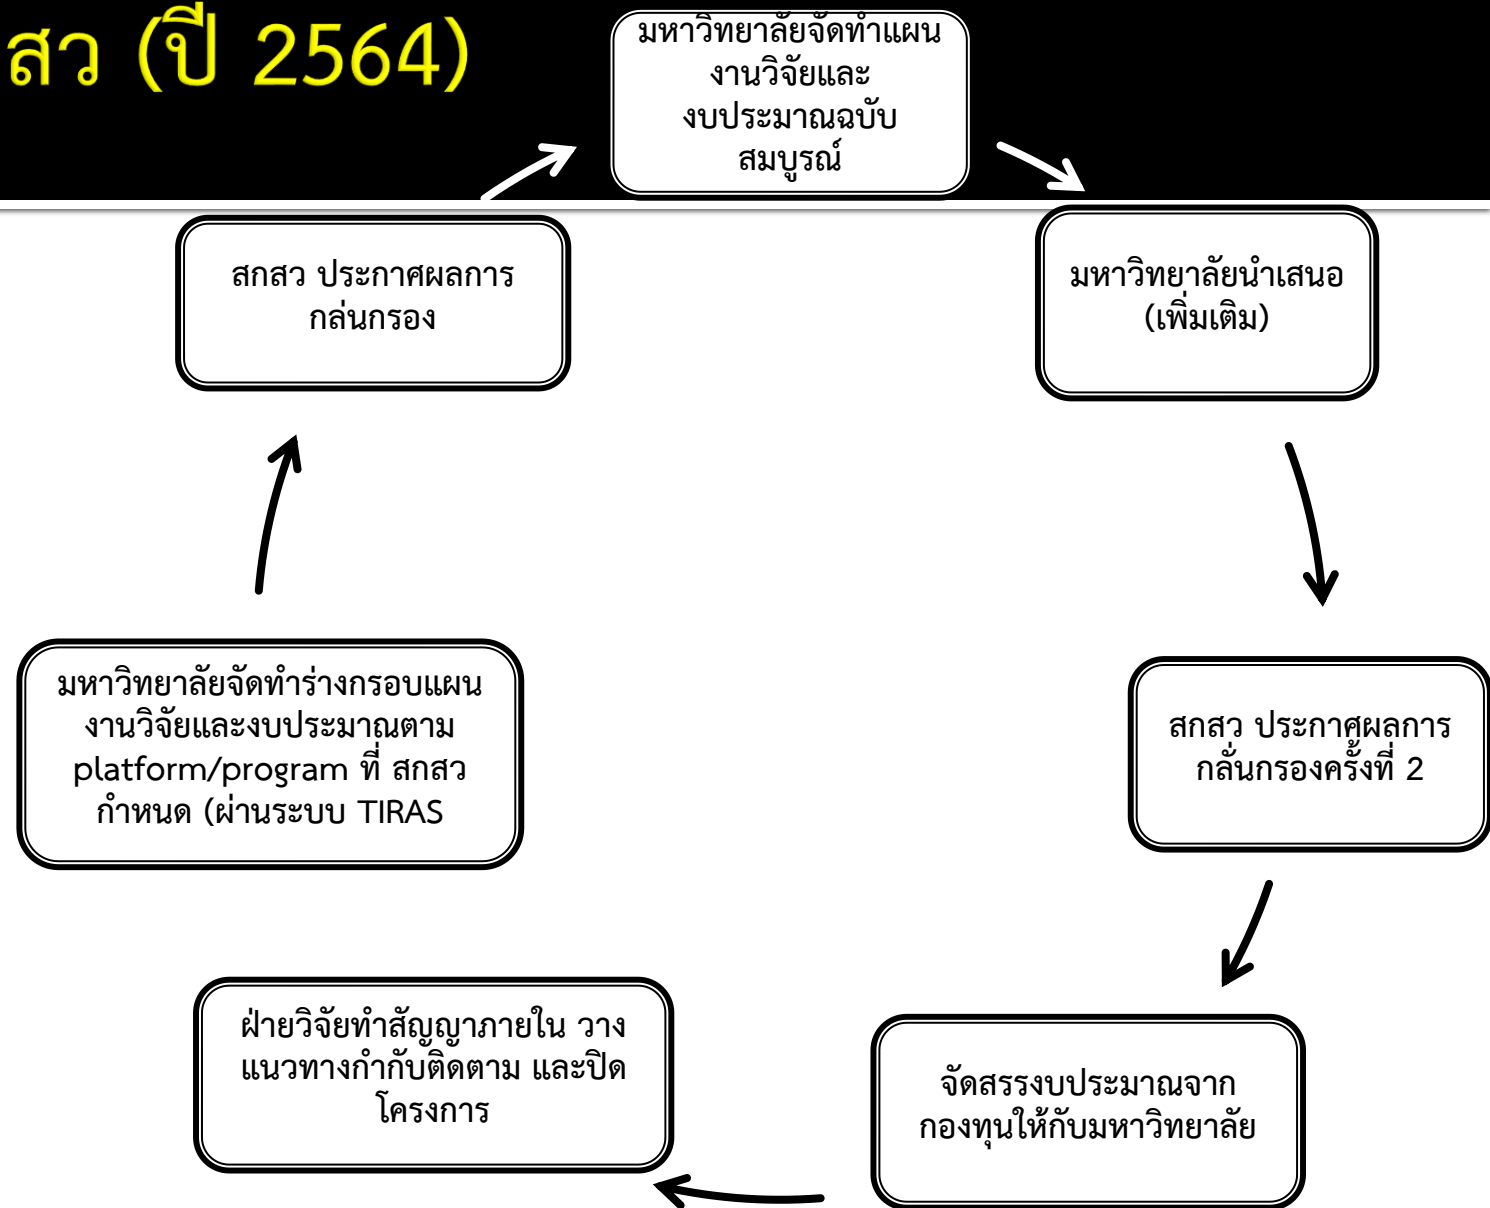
สว (ปี 2564)

มหาวิทยาลัยจัดทำแผนงานวิจัยและงบประมาณฉบับสมบูรณ์

มหาวิทยาลัยนำเสนอ (เพิ่มเติม)

สกสว ประกาศผลการกลั่นกรองครั้งที่ 2

จัดสรรงบประมาณจากกองทุนให้กับมหาวิทยาลัย

ฝ่ายวิจัยทำสัญญาภายใน วางแนวทางกำกับติดตาม และปิดโครงการ

มหาวิทยาลัยจัดทำร่างกรอบแผนงานวิจัยและงบประมาณตาม platform/program ที่ สกสว กำหนด (ผ่านระบบ TIRAS

สกสว ประกาศผลการกลั่นกรอง